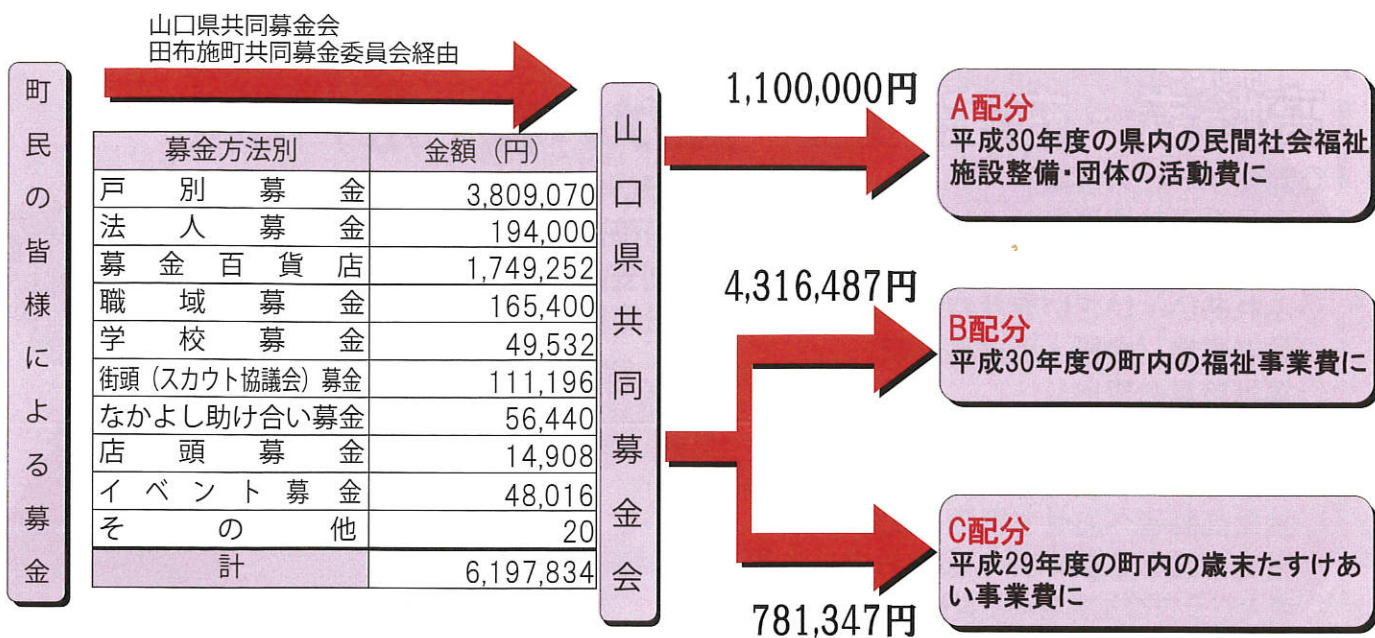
町民の皆様による募金

山口県共同募金会
田布施町共同募金委員会経由

| 募金方法別 | 金額（円） |
|---|---|
| 戸別募金 | 3,809,070 |
| 法人募金 | 194,000 |
| 募金百貨店 | 1,749,252 |
| 職域募金 | 165,400 |
| 学校募金 | 49,532 |
| 街頭（スカウト協議会）募金 | 111,196 |
| なかよし助け合い募金 | 56,440 |
| 店頭募金 | 14,908 |
| イベント募金 | 48,016 |
| その他 | 20 |
| 計 | 6,197,834 |

山口県共同募金会

1,100,000円

A配分
平成30年度の県内の民間社会福祉施設整備・団体の活動費に

4,316,487円

B配分
平成30年度の町内の福祉事業費に

C配分
平成29年度の町内の歳末たすけあい事業費に

781,347円